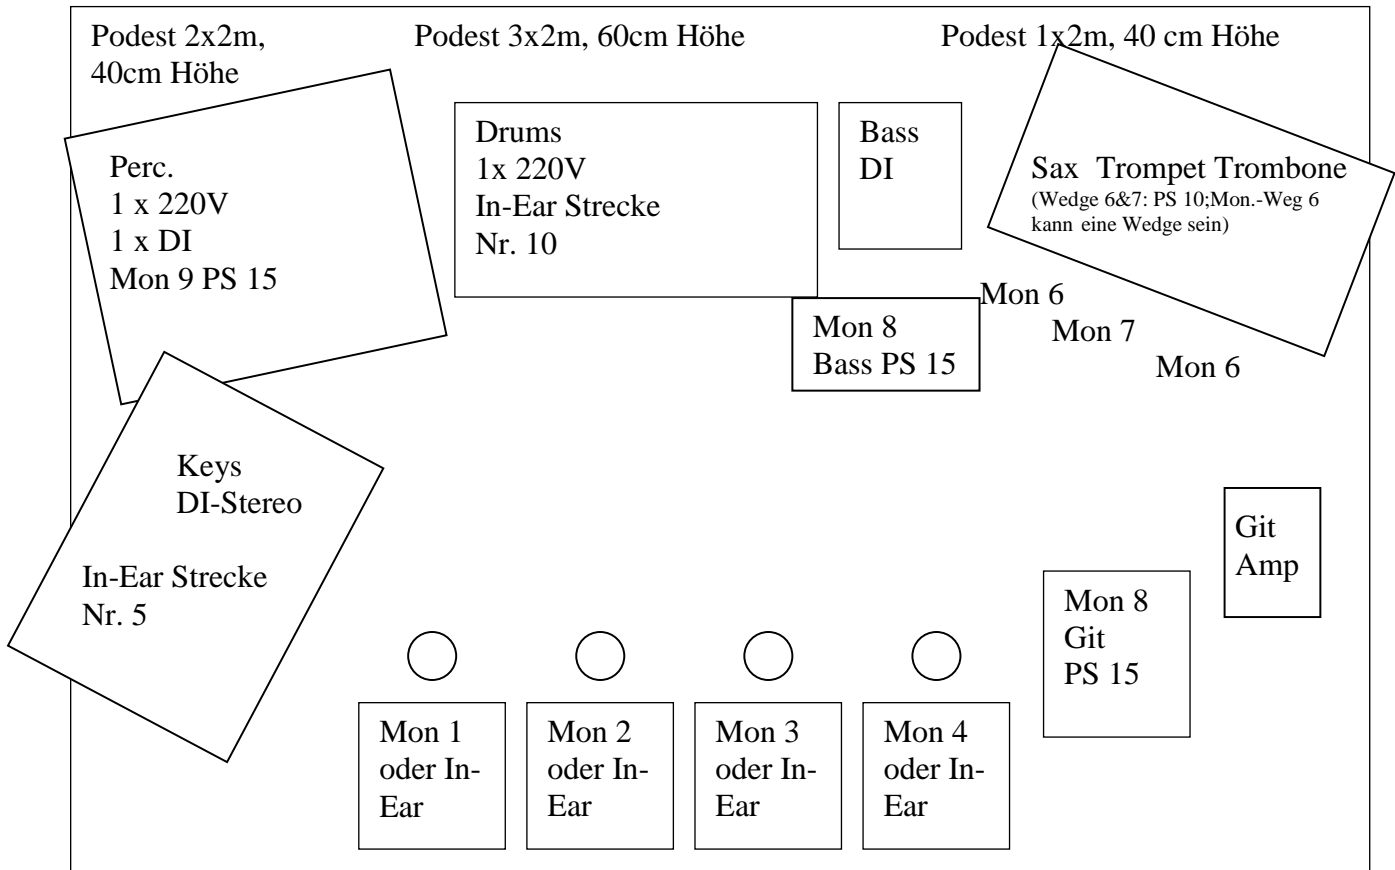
Podest 2x2m, 40cm Höhe

Podest 3x2m, 60cm Höhe

Podest 1x2m, 40 cm Höhe

Perc.
1 x 220V
1 x DI
Mon 9 PS 15

Drums
1x 220V
In-Ear Strecke
Nr. 10

Bass
DI

Sax Trompet Trombone
(Wedge 6&7: PS 10;Mon.-Weg 6 kann eine Wedge sein)

Mon 8
Bass PS 15

Mon 6

Mon 7

Mon 6

Keys
DI-Stereo

In-Ear Strecke
Nr. 5

Git
Amp

Mon 8
Git
PS 15

Mon 1 oder In-Ear

Mon 2 oder In-Ear

Mon 3 oder In-Ear

Mon 4 oder In-Ear